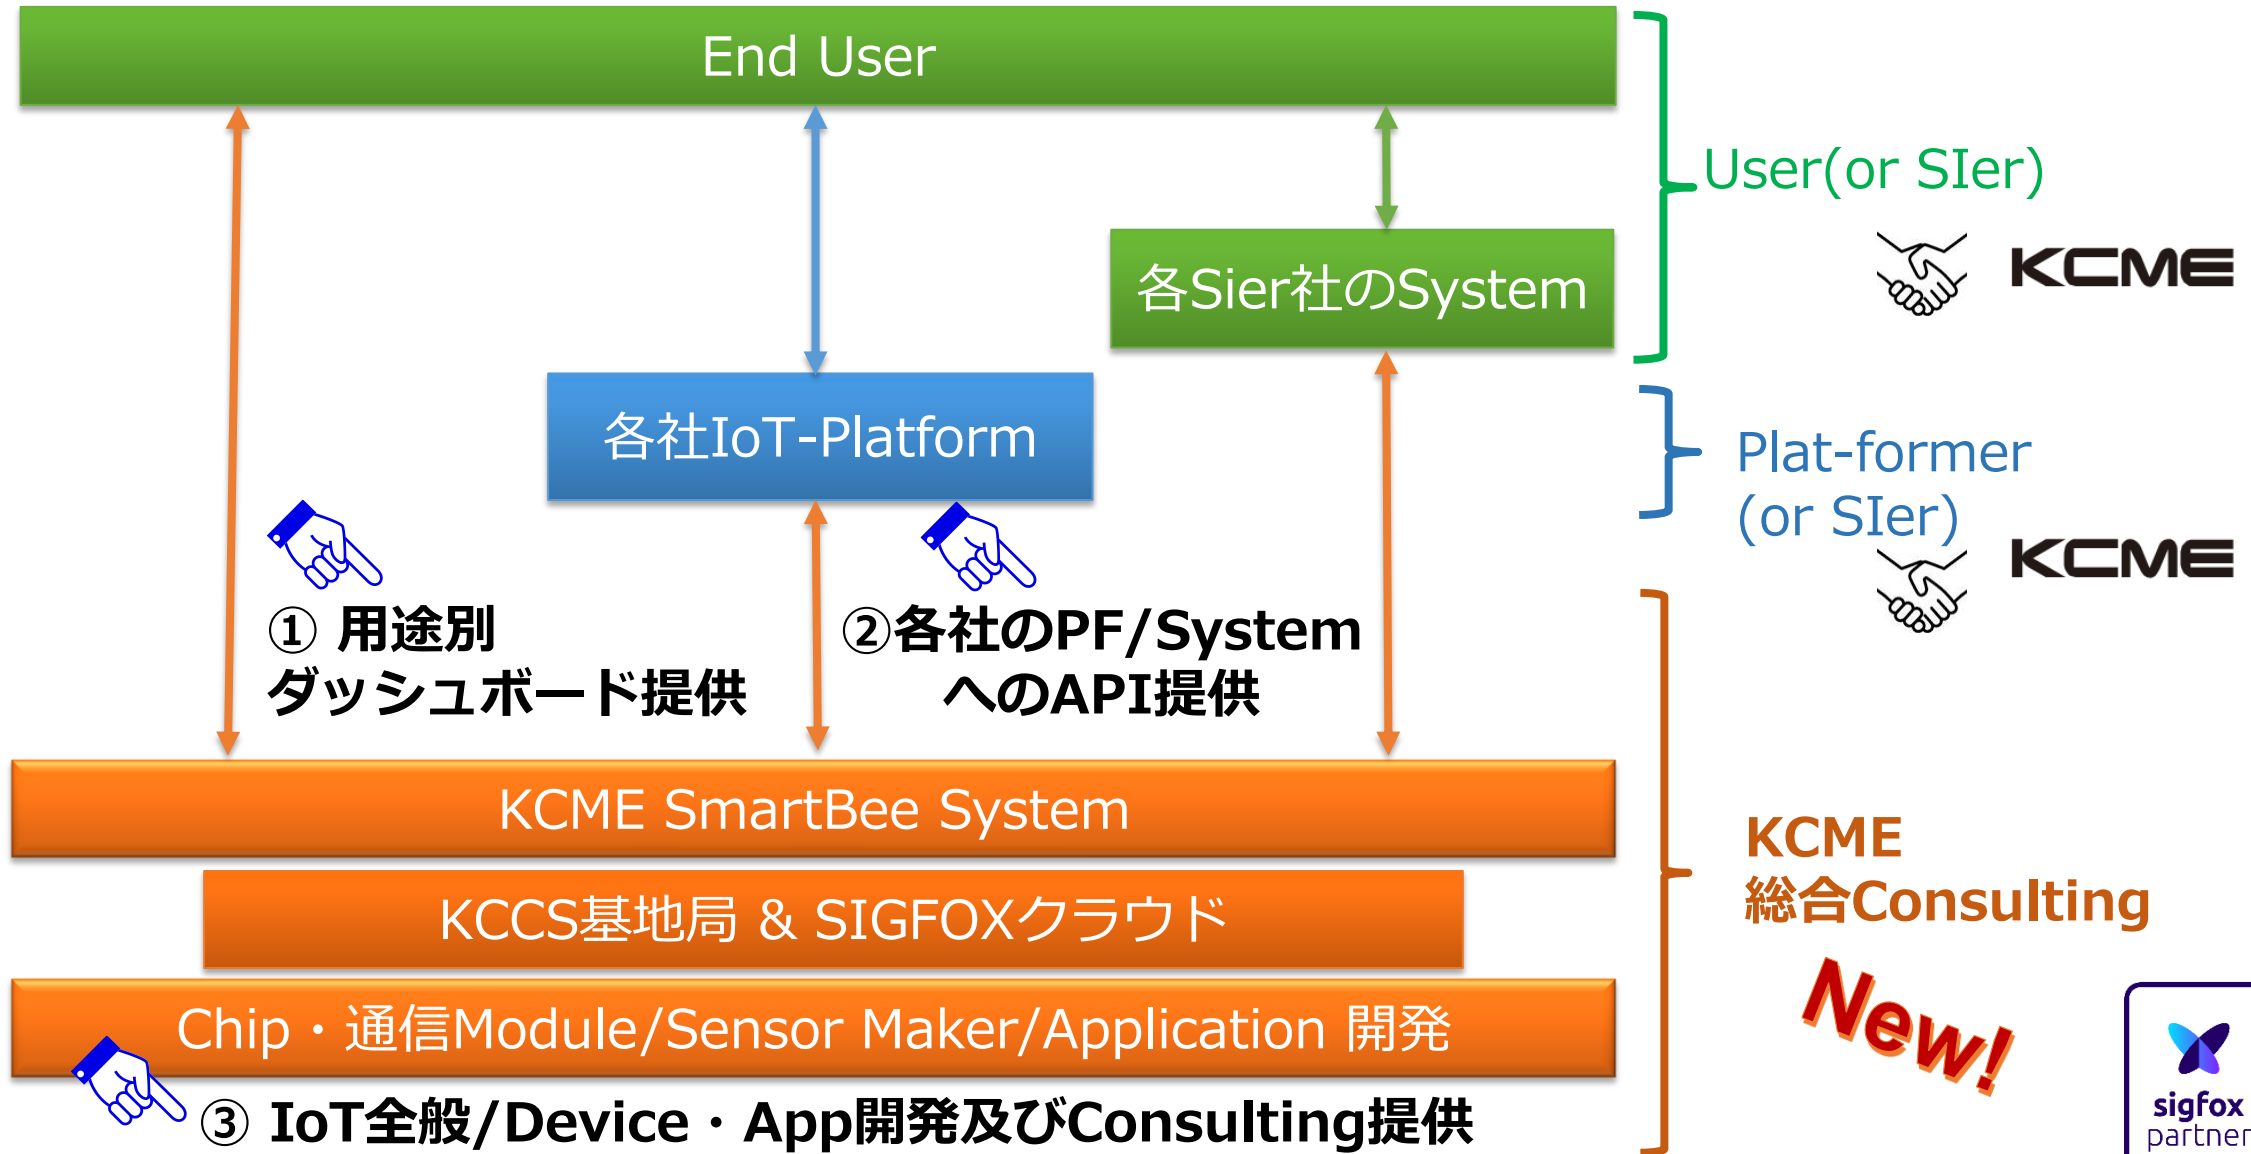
End User

User(or SIer)

KCME

各Sier社のSystem

各社IoT-Platform

Plat-former
(or SIer)

KCME

① 用途別
ダッシュボード提供

②各社のPF/System
へのAPI提供

KCME SmartBee System

KCME
総合Consulting

KCCS基地局 & SIGFOXクラウド

New!

Chip・通信Module/Sensor Maker/Application 開発

③ IoT全般/Device・App開発及びConsulting提供

sigfox
partner